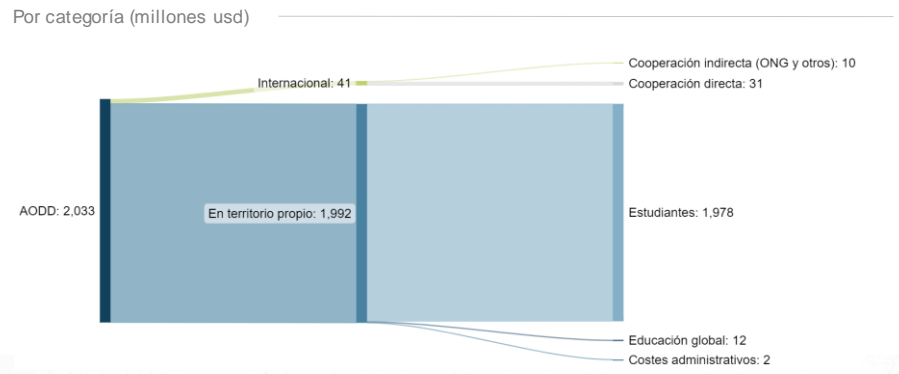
Por categoría (millones usd)

Internacional: 41

Cooperación indirecta (ONG y otros): 10

Cooperación directa: 31

AODD: 2,033

En territorio propio: 1,992

Estudiantes: 1,978

Educación global: 12

Costes administrativos: 2